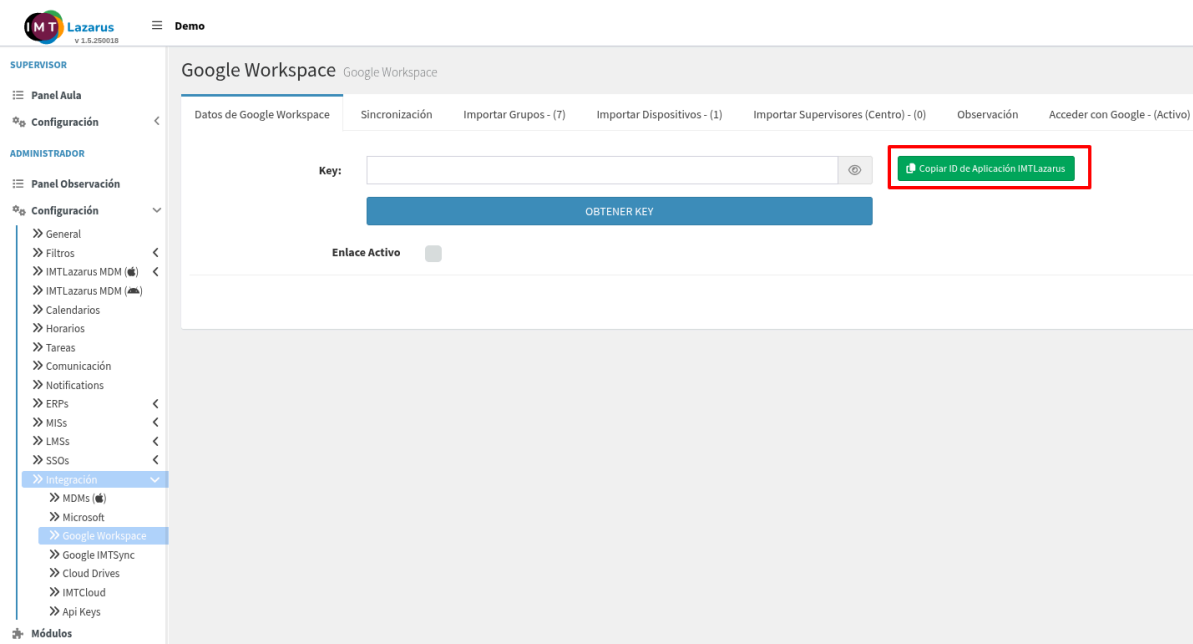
IMT Lazarus
v 1.5.250018

Demo

SUPERVISOR
Panel Aula
Configuración
ADMINISTRADOR
Panel Observación
Configuración
General
Filtros
IMTLazarus MDM ()
IMTLazarus MDM ()
Calendarios
Horarios
Tareas
Comunicación
Notifications
ERPs
MISs
LMSs
SSOs
Integración
MDMs ()
Microsoft
Google Workspace
Google IMTSync
Cloud Drives
IMTCloud
Api Keys
Módulos

Google Workspace Google Workspace

Datos de Google Workspace | Sincronización | Importar Grupos - (7) | Importar Dispositivos - (1) | Importar Supervisores (Centro) - (0) | Observación | Acceder con Google - (Activo)

Key:

Copiar ID de Aplicación IMTLazarus

OBTENER KEY

Enlace Activo